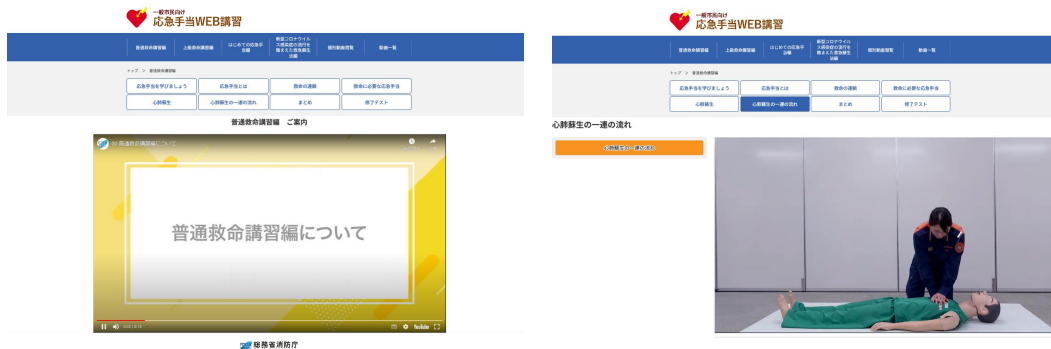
一般市民向け
応急手当WEB講習

普通救命講習編 | 上級救命講習編 | はじめての応急手当編 | 新型コロナウイルス感染症の流行を踏まえた救急蘇生法 | 現行動画閲覧 | 動画一覧

トップ > 普通救命講習編

応急手当を学びましょう | 応急手当とは | 救命の連鎖 | 救命に必要な応急手当
心肺蘇生 | 心肺蘇生の一連の流れ | まとめ | 修了テスト

普通救命講習編　ご案内

00 普通救命講習編について

普通救命講習編について

YouTube

総務省消防庁

一般市民向け
応急手当WEB講習

普通救命講習編 | 上級救命講習編 | はじめての応急手当編 | 新型コロナウイルス感染症の流行を踏まえた救急蘇生法 | 現行動画閲覧 | 動画一覧

トップ > 普通救命講習編

応急手当を学びましょう | 応急手当とは | 救命の連鎖 | 救命に必要な応急手当
心肺蘇生 | 心肺蘇生の一連の流れ | まとめ | 修了テスト

心肺蘇生の一連の流れ

心肺蘇生の一連の流れ